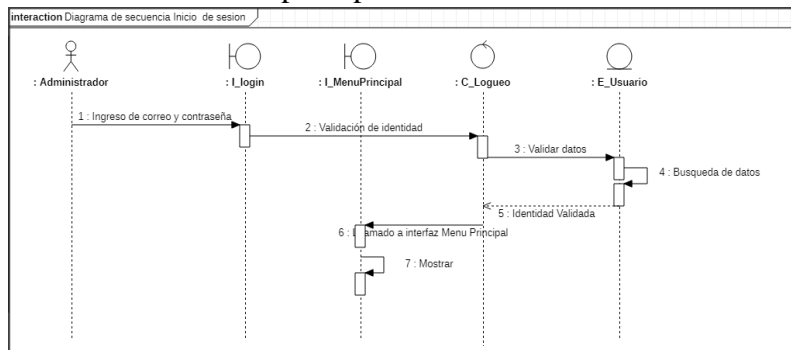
interaction Diagrama de secuencia Inicio de sesion

: Administrador

: I_login

: I_MenuPrincipal

: C_Logueo

: E_Usuario

1 : Ingreso de correo y contraseña

2 : Validación de identidad

3 : Validar datos

4 : Busqueda de datos

5 : Identidad Validada

6 : Llamado a interfaz Menu Principal

7 : Mostrar